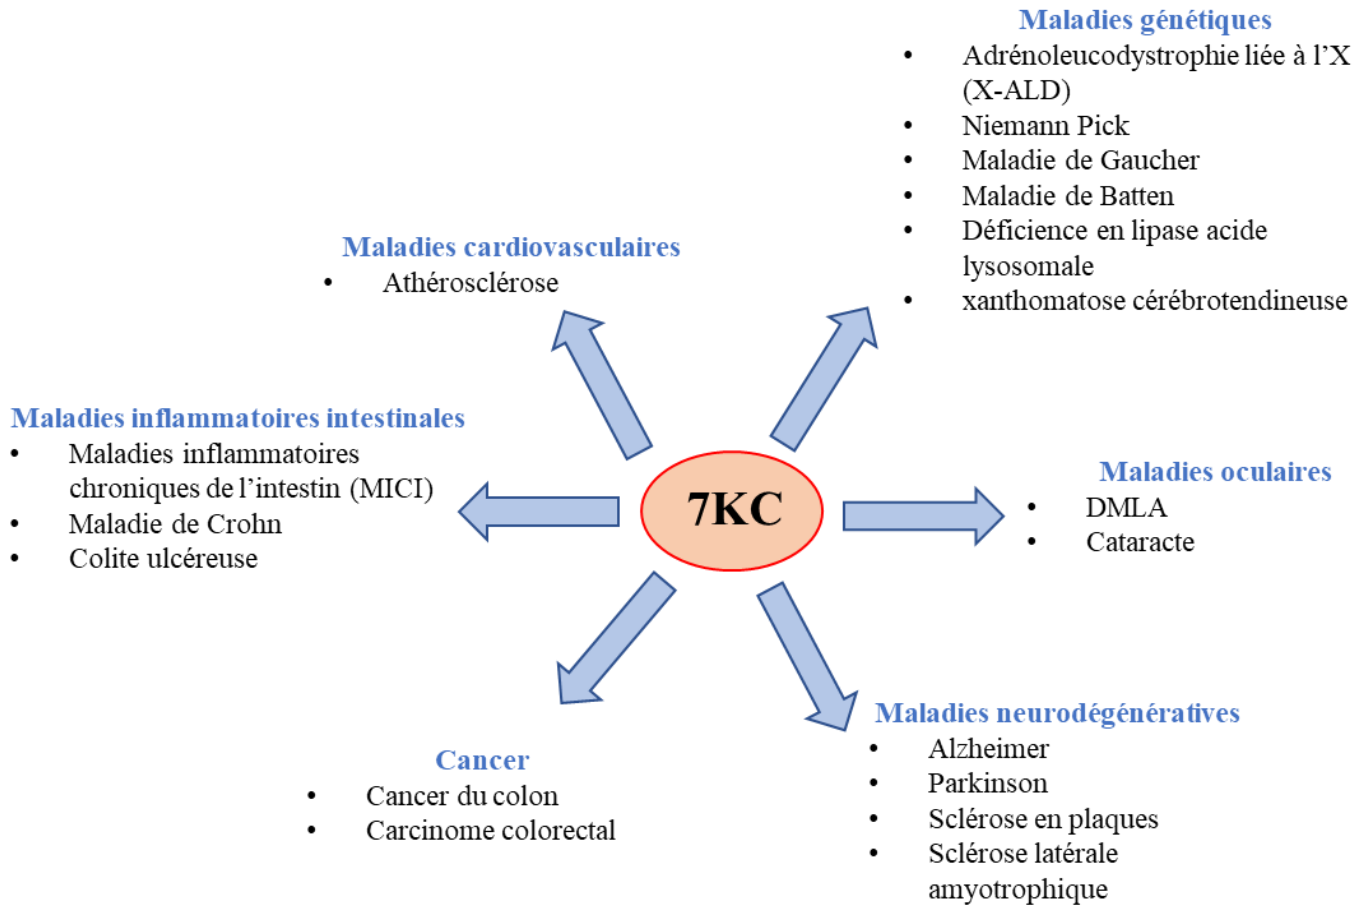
Maladies génétiques
- Adrénoleucodystrophie liée à l'X (X-ALD)
- Niemann Pick
- Maladie de Gaucher
- Maladie de Batten
- Déficience en lipase acide lysosomale
- xanthomatose cérébrotendineuse

Maladies cardiovasculaires
- Athérosclérose

Maladies inflammatoires intestinales
- Maladies inflammatoires chroniques de l'intestin (MICI)
- Maladie de Crohn
- Colite ulcéreuse

7KC

Maladies oculaires
- DMLA
- Cataracte

Cancer
- Cancer du colon
- Carcinome colorectal

Maladies neurodégénératives
- Alzheimer
- Parkinson
- Sclérose en plaques
- Sclérose latérale amyotrophique